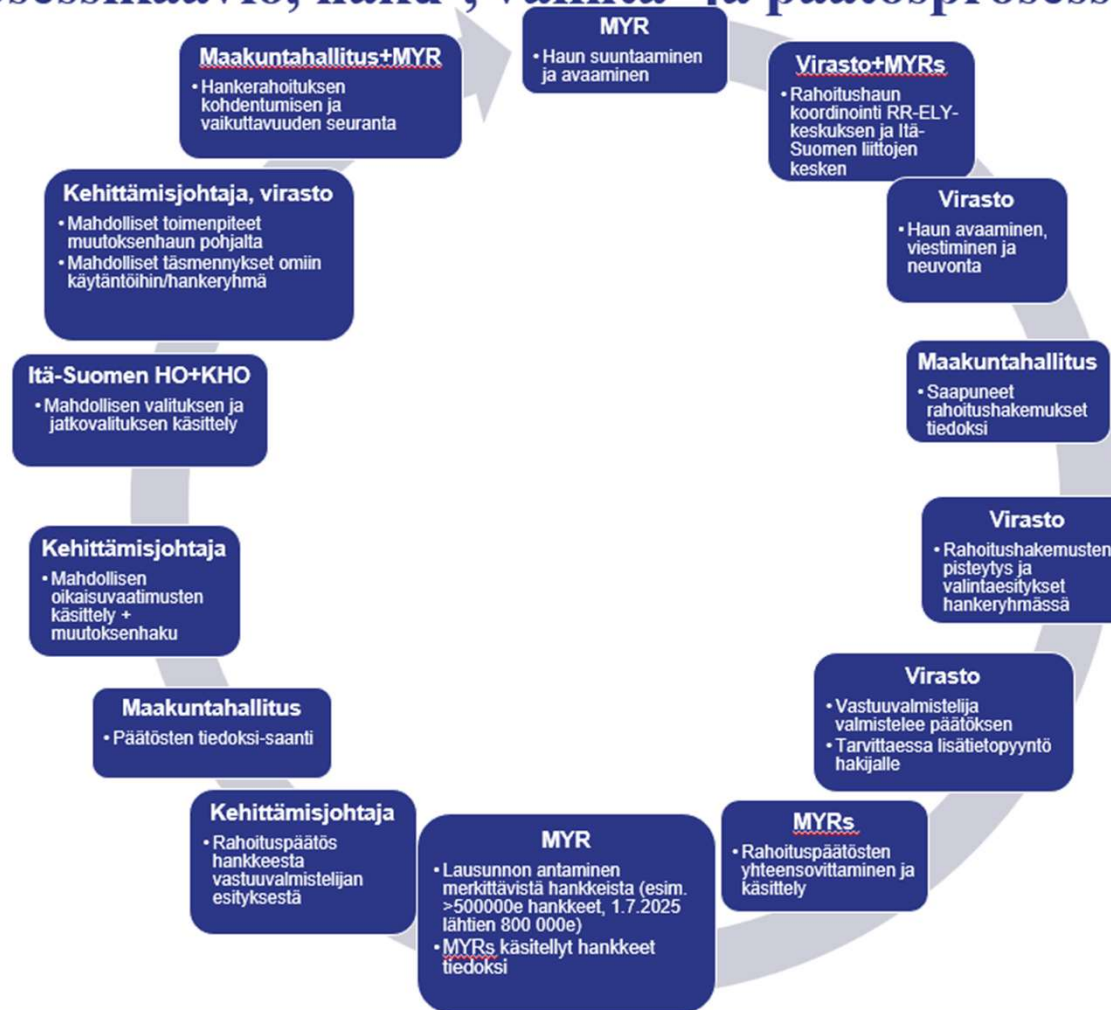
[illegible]sessikaavio, haku-, valinta- ja päätösprosess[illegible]

MYR
• Haun suuntaaminen ja avaaminen

Virasto+MYRs
• Rahoitushaun koordinointi RR-ELY-keskuksen ja Itä-Suomen liittojen kesken

Virasto
• Haun avaaminen, viestiminen ja neuvonta

Maakuntahallitus
• Saapuneet rahoitushakemukset tiedoksi

Virasto
• Rahoitushakemusten pisteytys ja valintaesitykset hankeryhmässä

Virasto
• Vastuuvalmistelija valmistelee päätöksen
• Tarvittaessa lisätietopyyntö hakijalle

MYRs
• Rahoituspäätösten yhteensovittaminen ja käsittely

MYR
• Lausunnon antaminen merkittävistä hankkeista (esim. >500000e hankkeet, 1.7.2025 lähtien 800 000e)
• MYRs käsitellyt hankkeet tiedoksi

Kehittämisjohtaja
• Rahoituspäätös hankkeesta vastuuvalmistelijan esityksestä

Maakuntahallitus
• Päätösten tiedoksi-saanti

Kehittämisjohtaja
• Mahdollisen oikaisuvaatimusten käsittely + muutoksenhaku

Itä-Suomen HO+KHO
• Mahdollisen valituksen ja jatkovalituksen käsittely

Kehittämisjohtaja, virasto
• Mahdolliset toimenpiteet muutoksenhaun pohjalta
• Mahdolliset täsmennykset omiin käytäntöihin/hankeryhmä

Maakuntahallitus+MYR
• Hankerahoituksen kohdentumisen ja vaikuttavuuden seuranta